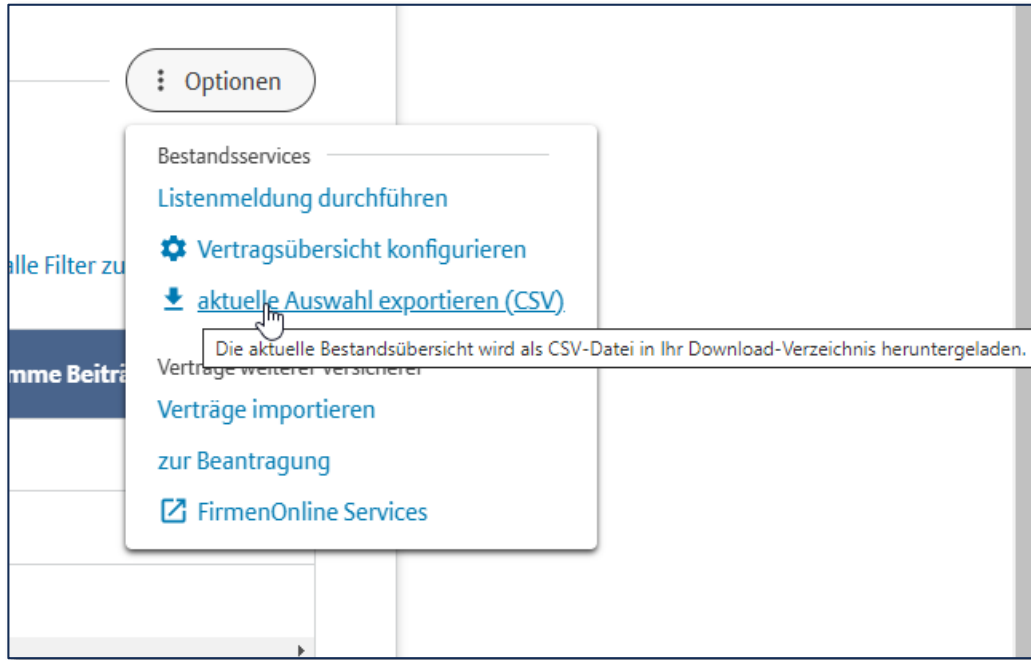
Optionen

Bestandsservices

Listenmeldung durchführen

Vertragsübersicht konfigurieren

aktuelle Auswahl exportieren (CSV)

Die aktuelle Bestandsübersicht wird als CSV-Datei in Ihr Download-Verzeichnis heruntergeladen.

Verträge weiterer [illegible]

Verträge importieren

zur Beantragung

FirmenOnline Services

alle Filter zu

mme Beiträ